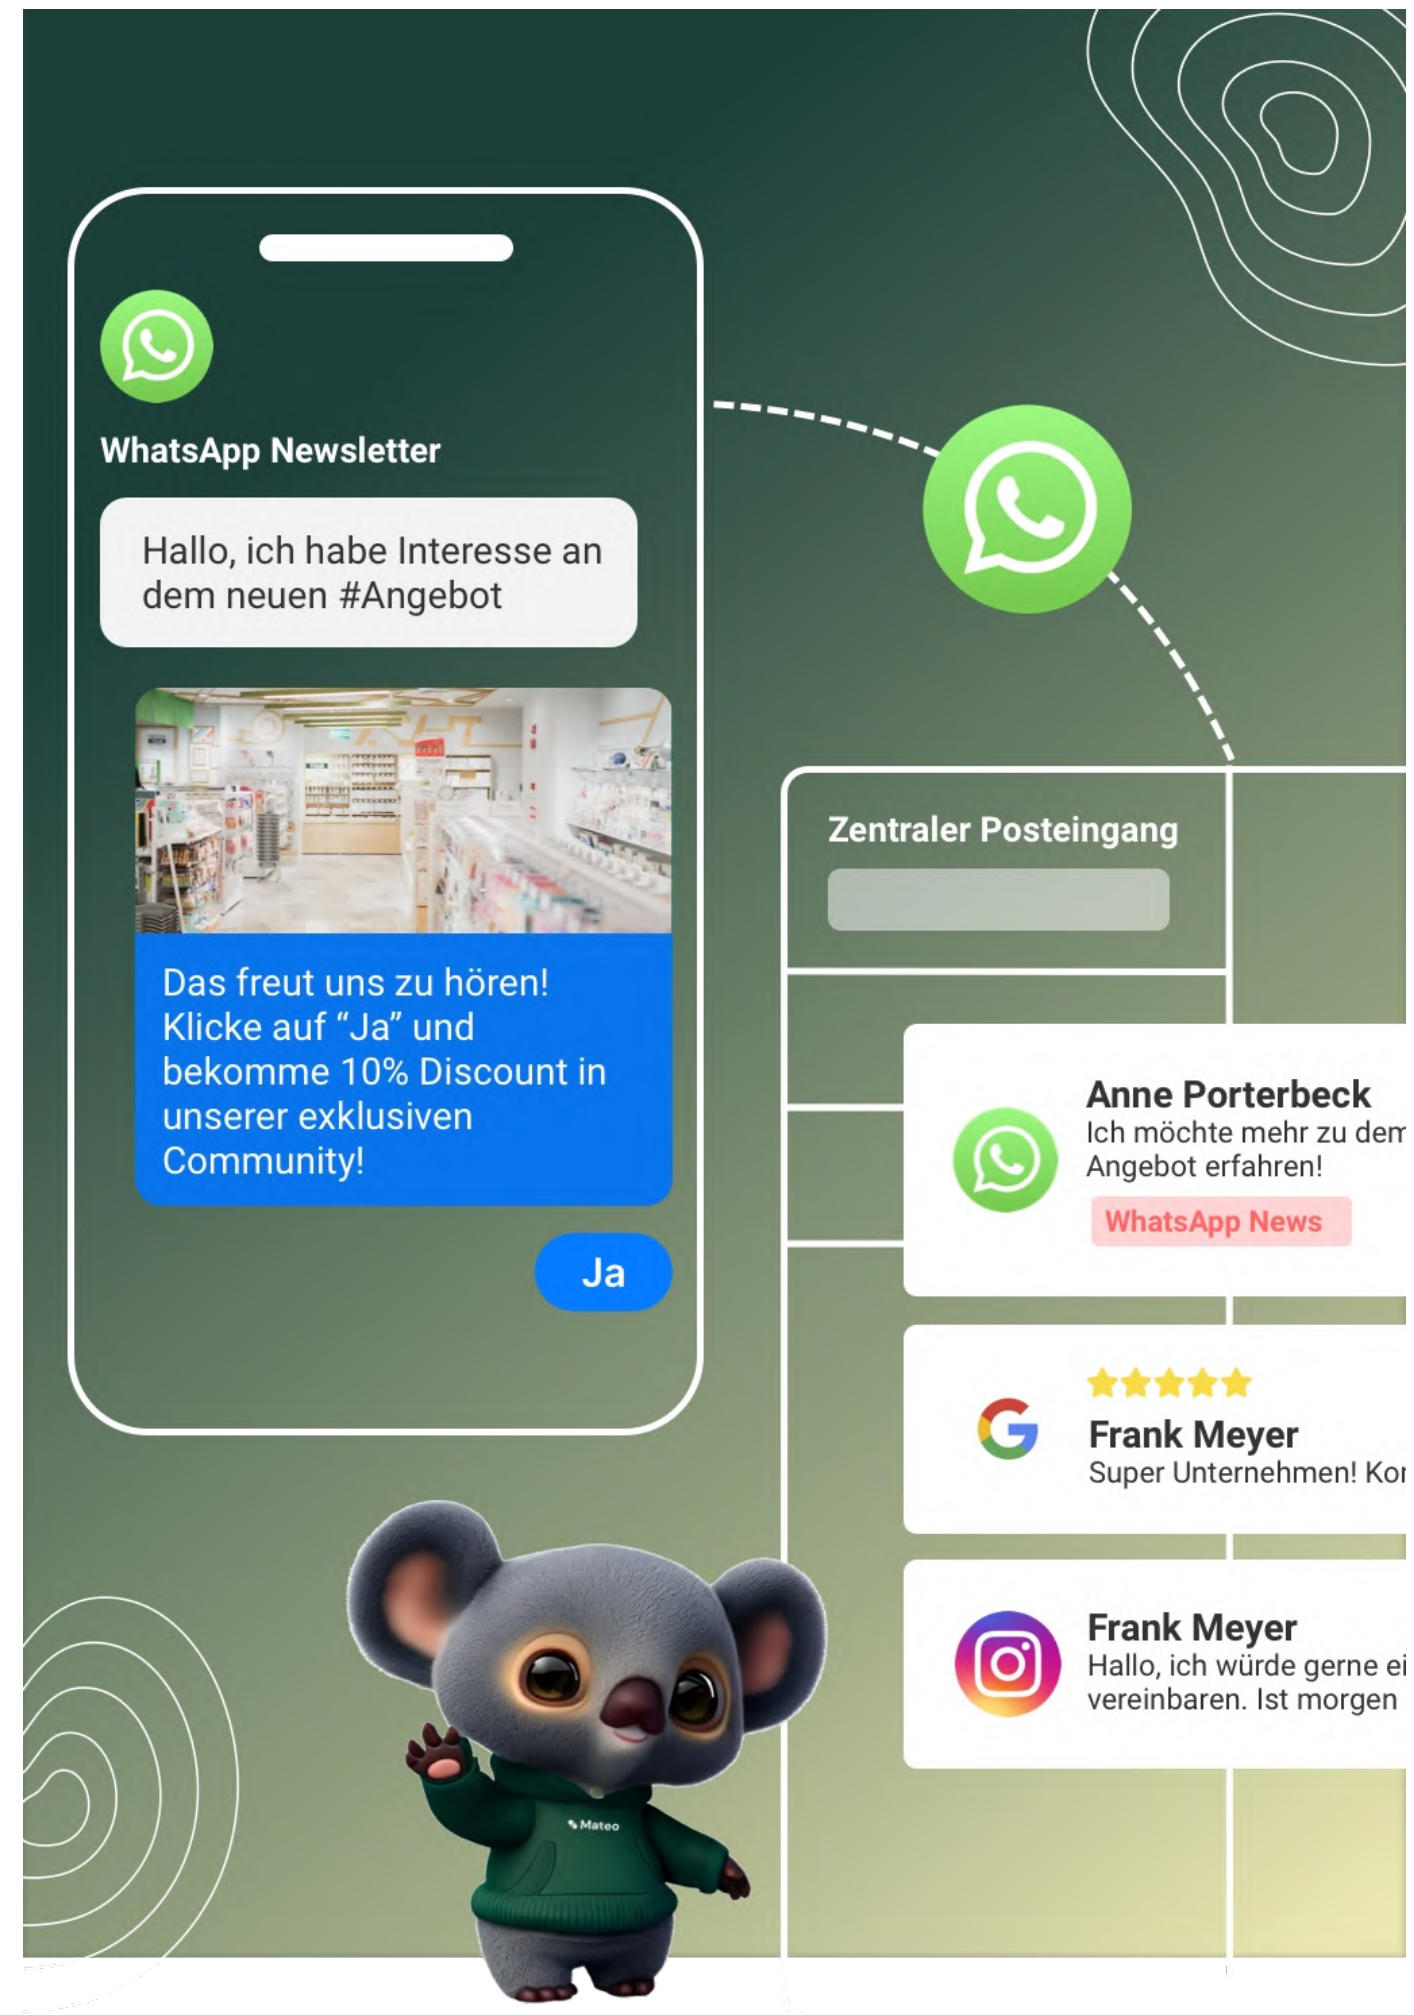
WhatsApp Newsletter

Hallo, ich habe Interesse an dem neuen #Angebot

Das freut uns zu hören! Klicke auf “Ja” und bekomme 10% Discount in unserer exklusiven Community!

Ja

Zentraler Posteingang

Anne Porterbeck
Ich möchte mehr zu dem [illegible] Angebot erfahren!
WhatsApp News

Frank Meyer
Super Unternehmen! Ko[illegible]

Frank Meyer
Hallo, ich würde gerne ei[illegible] vereinbaren. Ist morgen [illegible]

Mateo